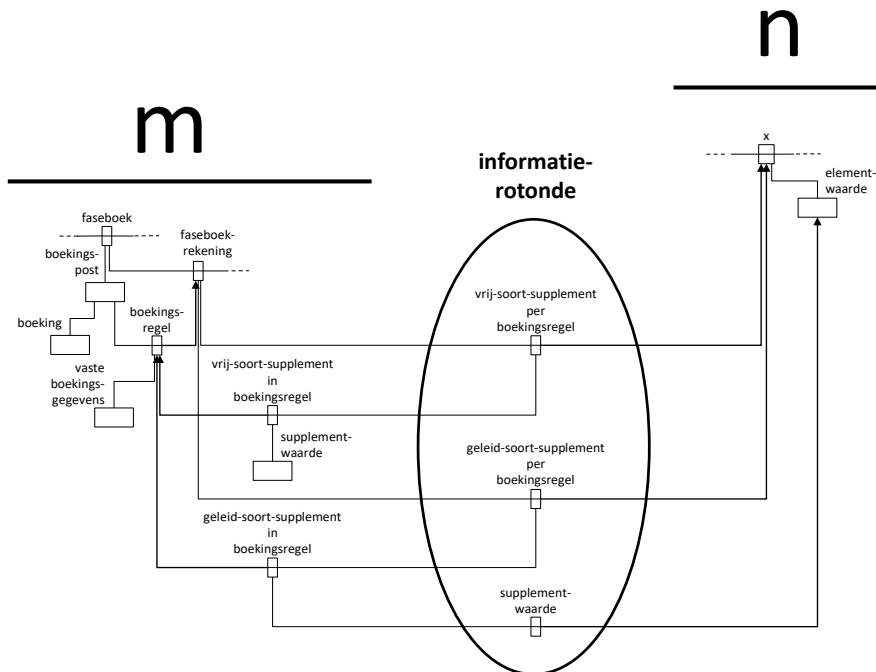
n

m

informatie-rotonde

x

element-waarde

faseboek

faseboek-rekening

boekings-post

boeking

boekings-regel

vaste boekings-gegevens

vrij-soort-supplement per boekingsregel

vrij-soort-supplement in boekingsregel

supplement-waarde

geleid-soort-supplement per boekingsregel

geleid-soort-supplement in boekingsregel

supplement-waarde